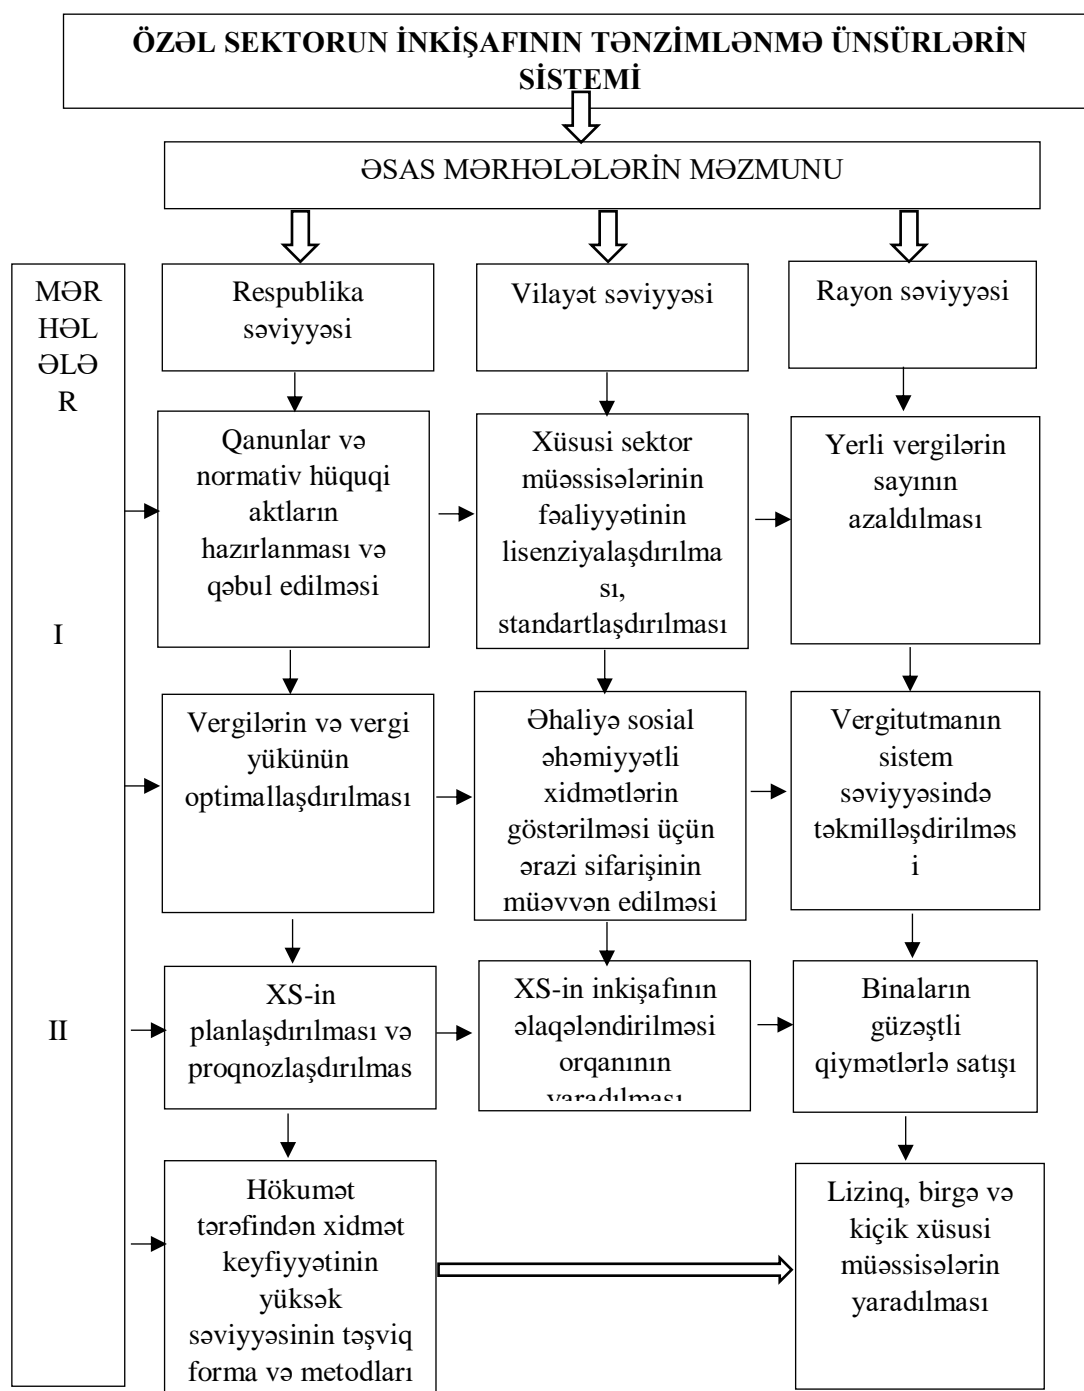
ÖZƏL SEKTORUN İNKİŞAFININ TƏNZİMLƏNMƏ ÜNSÜRLƏRİN SİSTEMİ

ƏSAS MƏRHƏLƏLƏRİN MƏZMUNU

MƏRHƏLƏLƏR

Respublika səviyyəsi

Vilayət səviyyəsi

Rayon səviyyəsi

I

Qanunlar və normativ hüquqi aktların hazırlanması və qəbul edilməsi

Xüsusi sektor müəssisələrinin fəaliyyətinin lisenziyalaşdırılması, standartlaşdırılması

Yerli vergilərin sayının azaldılması

Vergilərin və vergi yükünün optimallaşdırılması

Əhaliyə sosial əhəmiyyətli xidmətlərin göstərilməsi üçün ərazi sifarişinin müəvvən edilməsi

Vergitutmanın sistem səviyyəsində təkmilləşdirilməsi

II

XS-in planlaşdırılması və proqnozlaşdırılmas

XS-in inkişafının əlaqələndirilməsi orqanının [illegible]

Binaların güzəştli qiymətlərlə satışı

Hökumət tərəfindən xidmət keyfiyyətinin yüksək səviyyəsinin təşviq forma və metodları

Lizinq, birgə və kiçik xüsusi müəssisələrin yaradılması